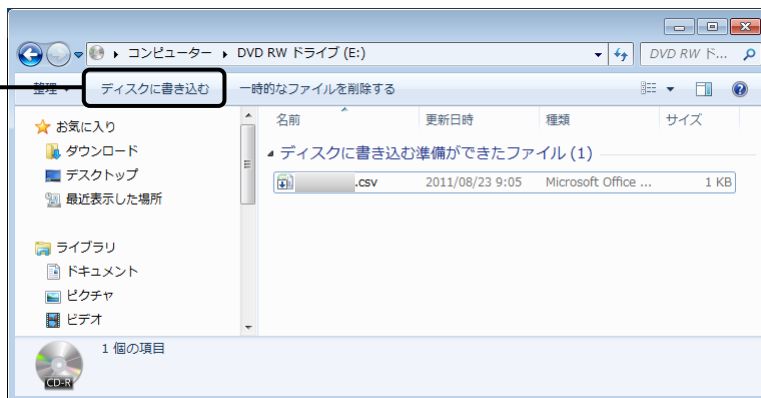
▸ コンピューター ▸ DVD RW ドライブ (E:)

DVD RW ド...

整理 ▾

ディスクに書き込む

一時的なファイルを削除する

お気に入り

ダウンロード

デスクトップ

最近表示した場所

ライブラリ

ドキュメント

ピクチャ

ビデオ

| 名前 | 更新日時 | 種類 | サイズ |
|---|---|---|---|
| ◢ ディスクに書き込む準備ができたファイル (1) | | | |
| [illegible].csv | 2011/08/23 9:05 | Microsoft Office ... | 1 KB |

CD-R

1 個の項目